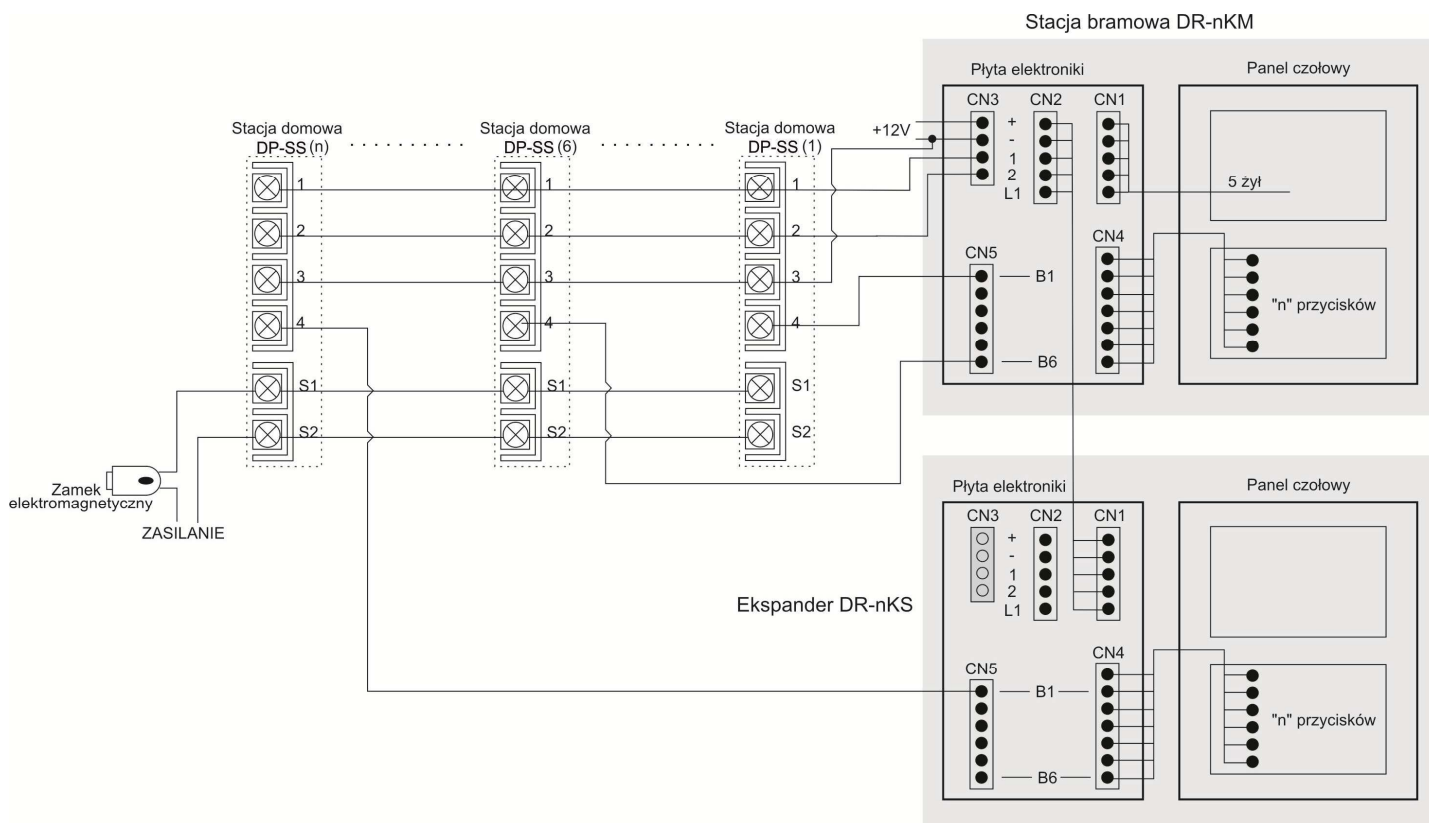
Stacja bramowa DR-nKM

Płyta elektroniki

Panel czołowy

Stacja domowa DP-SS (n)

Stacja domowa DP-SS (6)

Stacja domowa DP-SS (1)

+12V

CN3 CN2 CN1

+
-
1
2
L1

5 żył

1
2
3
4
S1
S2

1
2
3
4
S1
S2

1
2
3
4
S1
S2

CN5

B1

B6

CN4

"n" przycisków

Zamek elektromagnetyczny

ZASILANIE

Płyta elektroniki

Panel czołowy

CN3 CN2 CN1

+
-
1
2
L1

Ekspander DR-nKS

CN5

CN4

B1

B6

"n" przycisków